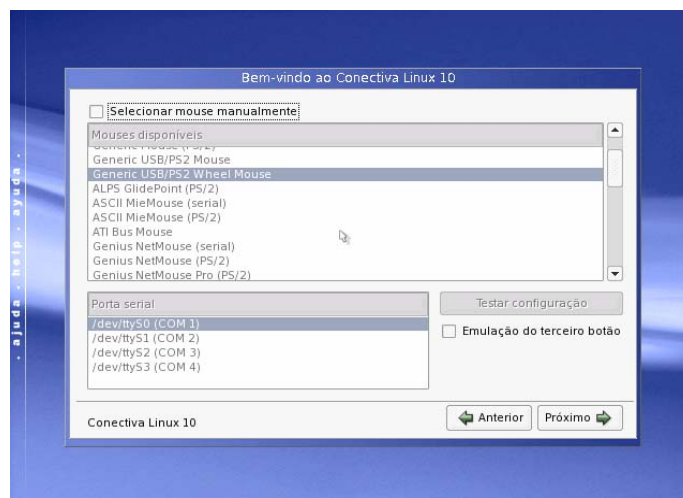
Bem-vindo ao Conectiva Linux 10

Selecionar mouse manualmente

Mouses disponíveis

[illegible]

Generic USB/PS2 Mouse

Generic USB/PS2 Wheel Mouse

ALPS GlidePoint (PS/2)

ASCII MieMouse (serial)

ASCII MieMouse (PS/2)

ATI Bus Mouse

Genius NetMouse (serial)

Genius NetMouse (PS/2)

Genius NetMouse Pro (PS/2)

Porta serial

/dev/ttyS0 (COM 1)

/dev/ttyS1 (COM 2)

/dev/ttyS2 (COM 3)

/dev/ttyS3 (COM 4)

Testar configuração

Emulação do terceiro botão

Conectiva Linux 10

Anterior

Próximo

. ajuda . help . ayuda .